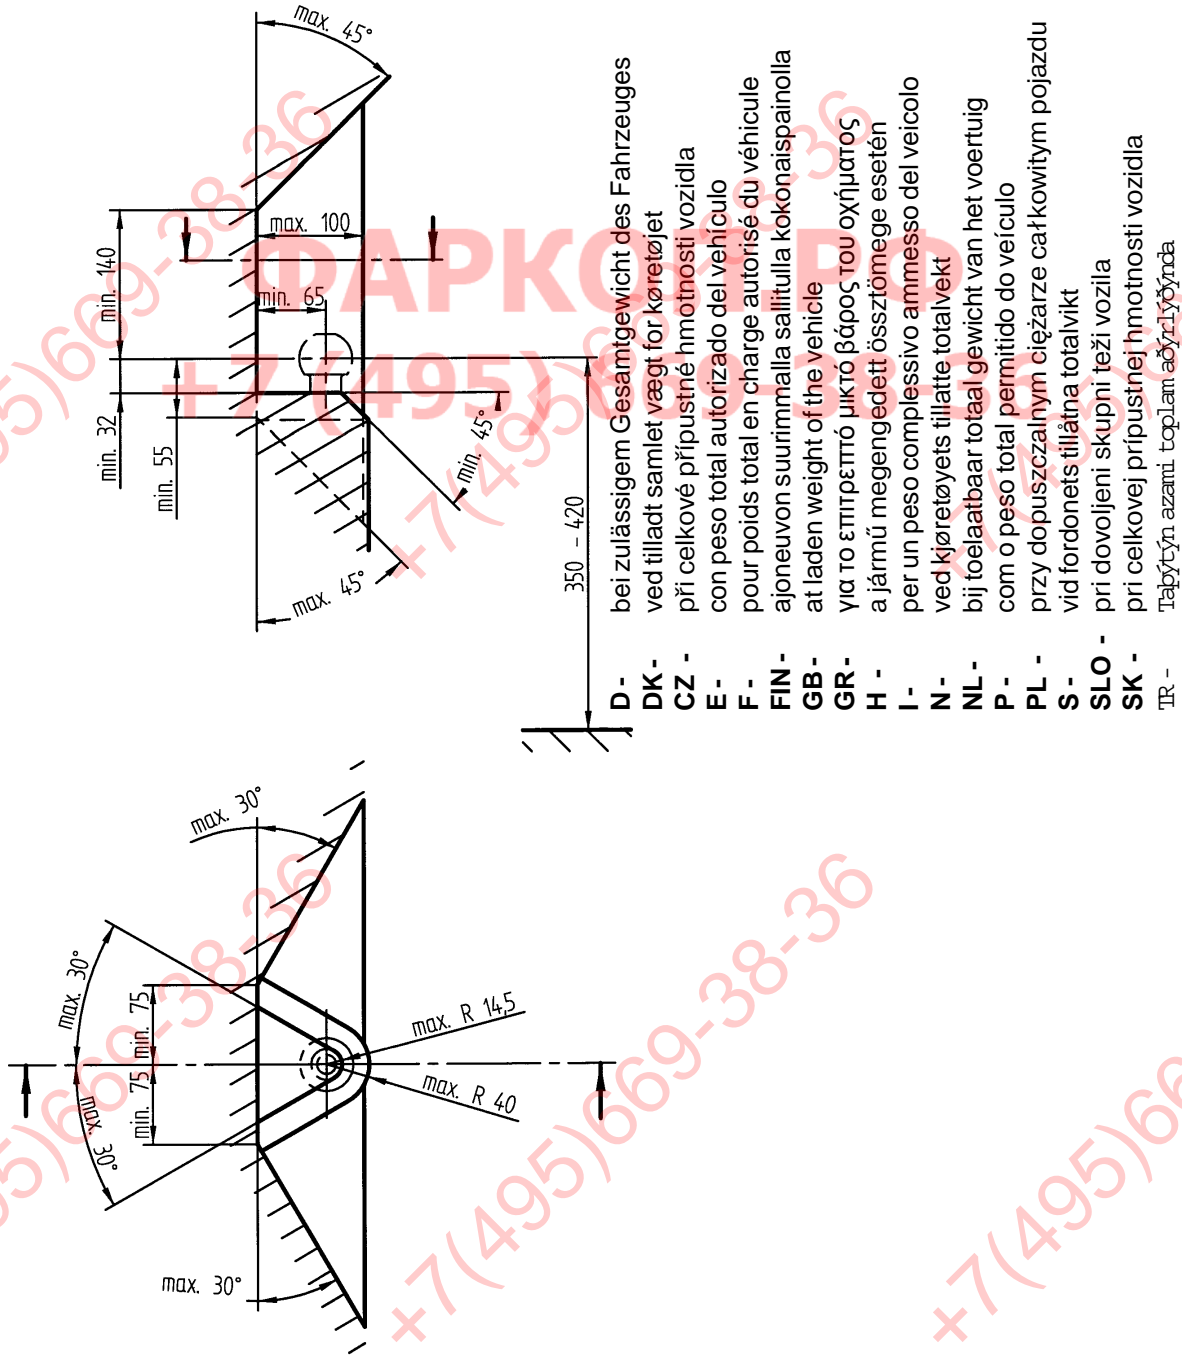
max. 45°
max. 100
min. 140
min. 65
min. 32
min. 55
min. 45°
max. 45°
350 – 420

D - bei zulässigem Gesamtgewicht des Fahrzeuges
DK - ved tilladt samlet vægt for køretøjet
CZ - při celkové přípustné hmotnosti vozidla
E - con peso total autorizado del vehículo
F - pour poids total en charge autorisé du véhicule
FIN - ajoneuvon suurimmalla sallitulla kokonaispainolla
GB - at laden weight of the vehicle
GR - για το επιτρεπτό μικτό βάρος του οχήματος
H - a jármű megengedett össztömege esetén
I - per un peso complessivo ammesso del veicolo
N - ved kjøretøyets tillatte totalvekt
NL - bij toelaatbaar totaal gewicht van het voertuig
P - com o peso total permitido do veículo
PL - przy dopuszczalnym ciężarze całkowitym pojazdu
S - vid fordonets tillåtna totalvikt
SLO - pri dovoljeni skupni teži vozila
SK - pri celkovej prípustnej hmotnosti vozidla
TR - Taþýtýn azami toplam aðýrlýðýnda

max. 30°
max. 30°
min. 75
min. 75
max. 30°
max. R 14,5
max. R 40
max. 30°

ФАРКОП.РФ
+7(495)669-38-36
+7(495)669-38-36
+7(495)669-38-36
+7(495)669-38-36
+7(495)669-38-36
+7(495)669-38-36
+7(495)66